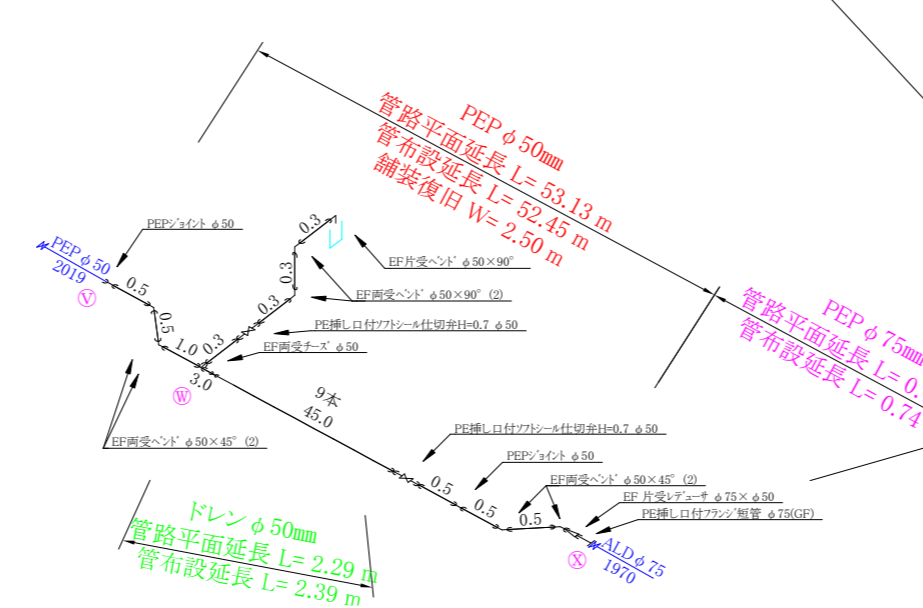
PEP φ 50㎜
管路平面延長 L= 53.13 m
管布設延長 L= 52.45 m
舗装復旧 W= 2.50 m

PEP φ 75㎜
管路平面延長 L= 0.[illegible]
管布設延長 L= 0.74

PEPジョイント φ50
PEP φ 50
2019
Ⓥ
0.5
0.5
1.0
0.3
0.3
0.3
0.3
EF片受ベンド φ50×90°
EF両受ベンド φ50×90° (2)
PE挿し口付ソフトシール仕切弁H=0.7 φ50
EF両受チーズ φ50
3.0
Ⓦ
9本
45.0
EF両受ベンド φ50×45° (2)
PE挿し口付ソフトシール仕切弁H=0.7 φ50
PEPジョイント φ50
EF両受ベンド φ50×45° (2)
EF 片受レデューサ φ75×φ50
PE挿し口付フランジ短管 φ75(GF)
0.5
0.5
0.5
Ⓧ
ALD φ 75
1970

ドレン φ 50㎜
管路平面延長 L= 2.29 m
管布設延長 L= 2.39 m